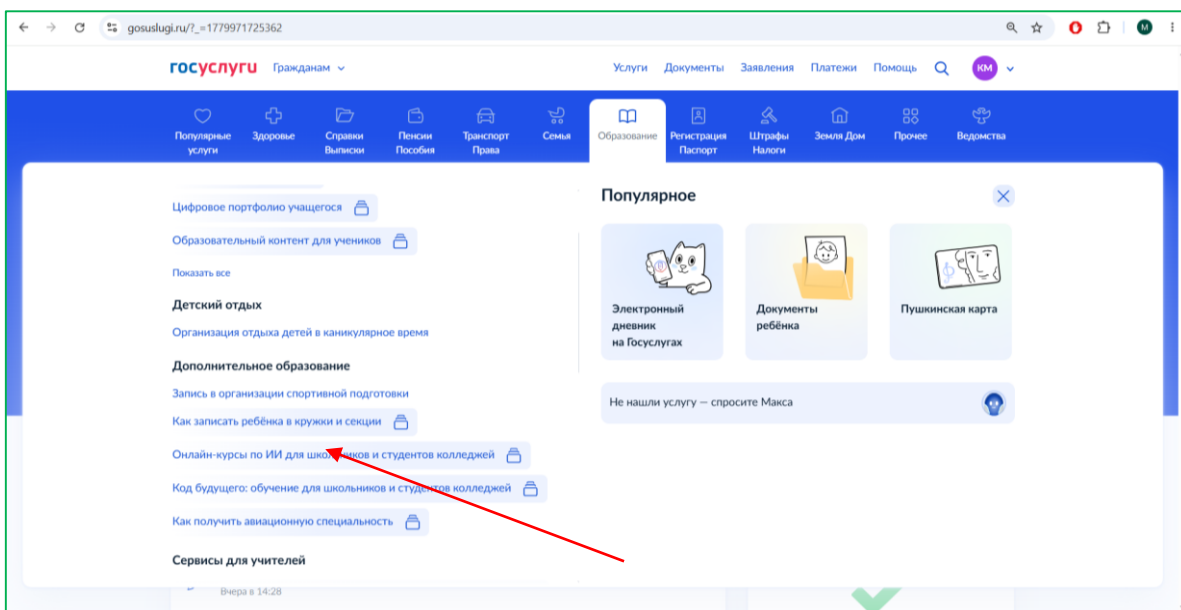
gosuslugi.ru/?_=1779971725362

КМ
госуслуги Гражданам
Услуги Документы Заявления Платежи Помощь

Популярные услуги
Здоровье
Справки Выписки
Пенсии Пособия
Транспорт Права
Семья
Образование
Регистрация Паспорт
Штрафы Налоги
Земля Дом
Прочее
Ведомства

Цифровое портфолио учащегося
Образовательный контент для учеников
Показать все

Детский отдых
Организация отдыха детей в каникулярное время

Дополнительное образование
Запись в организации спортивной подготовки
Как записать ребёнка в кружки и секции
Онлайн-курсы по ИИ для школьников и студентов колледжей
Код будущего: обучение для школьников и студентов колледжей
Как получить авиационную специальность

Сервисы для учителей
Вчера в 14:28

Популярное
Электронный дневник на Госуслугах
Документы ребёнка
Пушкинская карта
Не нашли услугу — спросите Макса